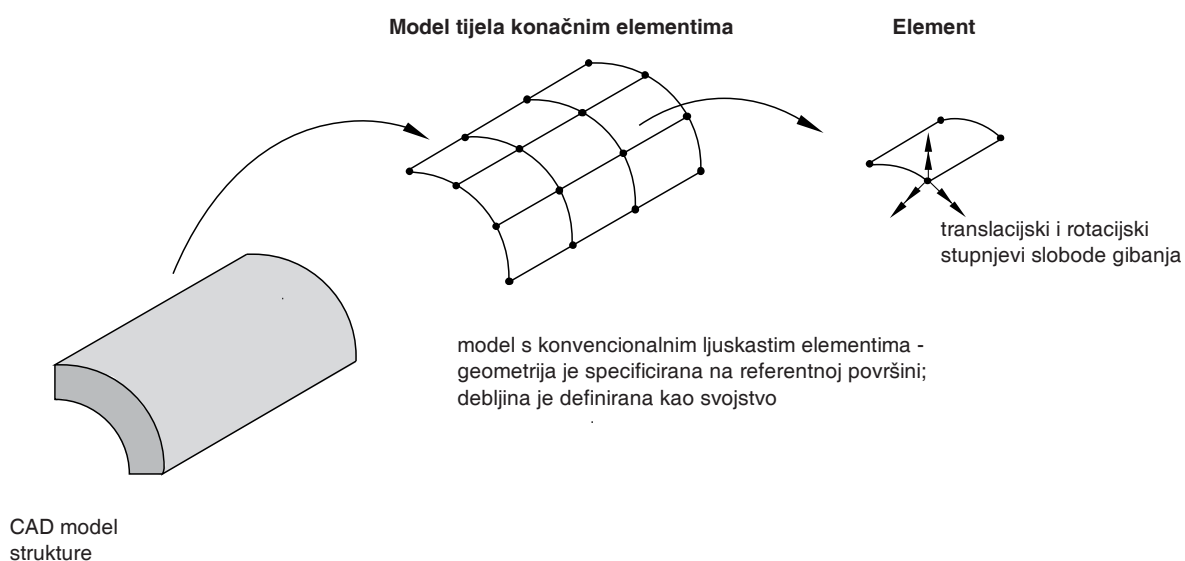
Model tijela konačnim elementima

Element

translacijski i rotacijski stupnjevi slobode gibanja

model s konvencionalnim ljuskastim elementima - geometrija je specificirana na referentnoj površini; debljina je definirana kao svojstvo

CAD model strukture